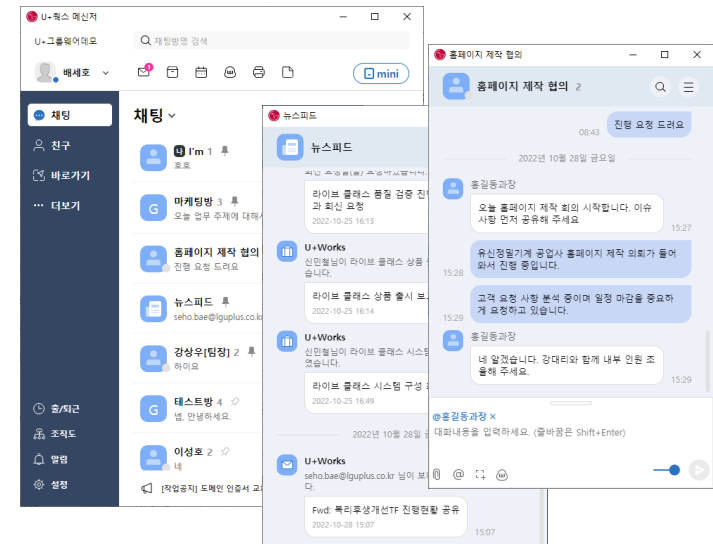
U+웍스 메신저

U+그룹웨어데모

채팅방명 검색

배세호

mini

채팅

친구

바로가기

더보기

출/퇴근

조직도

알림

설정

채팅

나 I'm 1

호호

마케팅방 3

오늘 업무 주제에 대해서

홈페이지 제작 협의

진행 요청 드려요

뉴스피드

seho.bae@lguplus.co.kr

강상우[팀장] 2

하이요

테스트방 4

넵, 안녕하세요.

이성호 2

네

[작업공지] 도메인 인증서 교

뉴스피드

뉴스피드

라이브 클래스 품질 검증 진행과 회신 요청

2022-10-25 16:13

U+Works

신민철님이 라이브 클래스 상품습니다.

라이브 클래스 상품 출시 보

2022-10-25 16:14

U+Works

신민철님이 라이브 클래스 시스템었습니다.

라이브 클래스 시스템 구성

2022-10-25 16:49

2022년 10월 28일

U+Works

seho.bae@lguplus.co.kr 님이 보다.

Fwd: 복리후생개선TF 진행현황 공유

2022-10-28 15:07

15:07

홈페이지 제작 협의

홈페이지 제작 협의 2

진행 요청 드려요

08:43

2022년 10월 28일 금요일

홍길동과장

오늘 홈페이지 제작 회의 시작합니다. 이슈 사항 먼저 공유해 주세요

15:27

유신정밀기계 공업사 홈페이지 제작 의뢰가 들어와서 진행 중입니다.

15:28

고객 요청 사항 분석 중이며 일정 마감을 중요하게 요청하고 있습니다.

15:29

홍길동과장

네 알겠습니다. 강대리와 함께 내부 인원 조율해 주세요.

15:29

@홍길동과장 ×

대화내용을 입력하세요. (줄바꿈은 Shift+Enter)